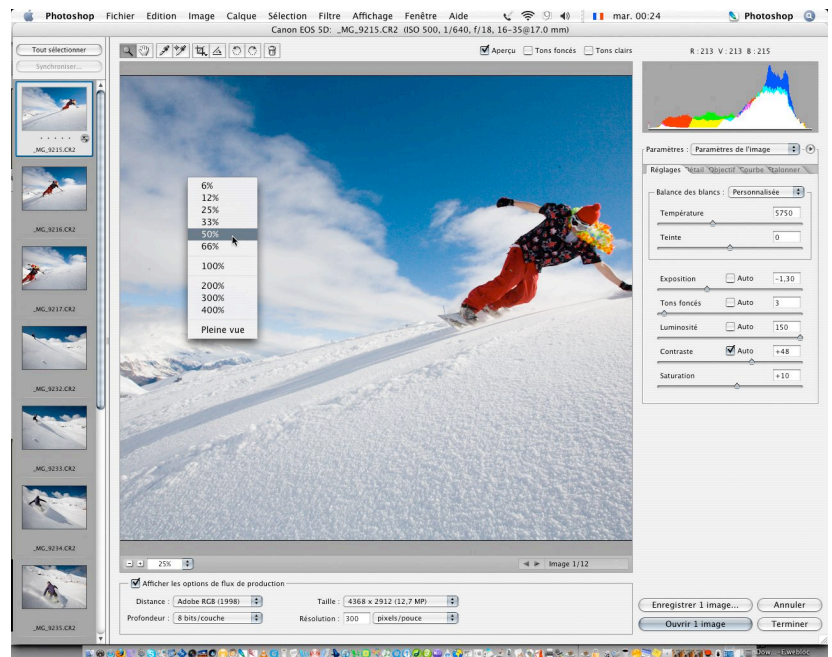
Photoshop Fichier Edition Image Calque Sélection Filtre Affichage Fenêtre Aide

mar. 00:24

Photoshop

Canon EOS 5D: _MG_9215.CR2 (ISO 500, 1/640, f/18, 16-35@17.0 mm)

Tout sélectionner

Synchroniser...

Aperçu

Tons foncés

Tons clairs

R : 213 V : 213 B : 215

_MG_9215.CR2

_MG_9216.CR2

_MG_9217.CR2

_MG_9232.CR2

_MG_9233.CR2

_MG_9234.CR2

_MG_9235.CR2

6%
12%
25%
33%
50%
66%
100%
200%
300%
400%
Pleine vue

Paramètres : Paramètres de l'image

Réglages Détail Objectif Courbe Étalonner

Balance des blancs : Personnalisée

Température 5750

Teinte 0

Exposition Auto -1,30

Tons foncés Auto 3

Luminosité Auto 150

Contraste Auto +48

Saturation +10

25%

Image 1/12

Afficher les options de flux de production

Distance : Adobe RGB (1998)

Taille : 4368 x 2912 (12,7 MP)

Profondeur : 8 bits/couche

Résolution : 300 pixels/pouce

Enregistrer 1 image...

Annuler

Ouvrir 1 image

Terminer